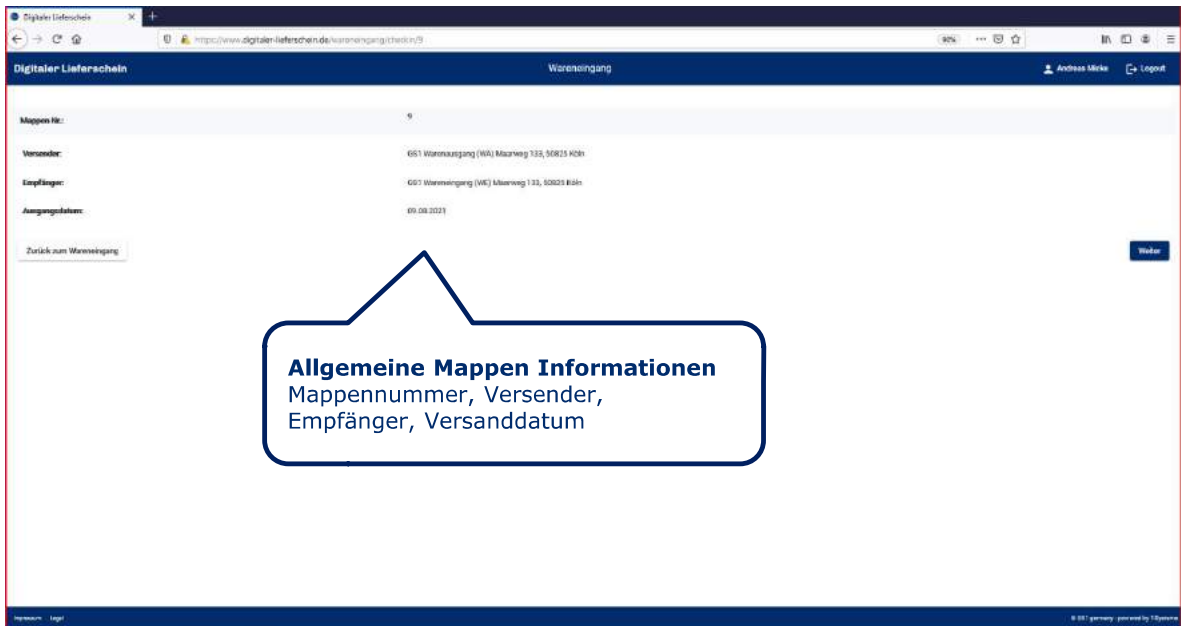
Digitaler Lieferschein

https://www.digitaler-lieferschein.de/wareneingang/checkin/9

90%

Digitaler Lieferschein

Wareneingang

Andreas Mirke

Logout

Mappen Nr.: 9

Versender: 661 Warenausgang (WA) Maarweg 133, 50825 Köln

Empfänger: 661 Wareneingang (WE) Maarweg 133, 50825 Köln

Ausgangsdatum: 09.08.2021

Zurück zum Wareneingang

Weiter

**Allgemeine Mappen Informationen**
Mappennummer, Versender, Empfänger, Versanddatum

Impressum Legal

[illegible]